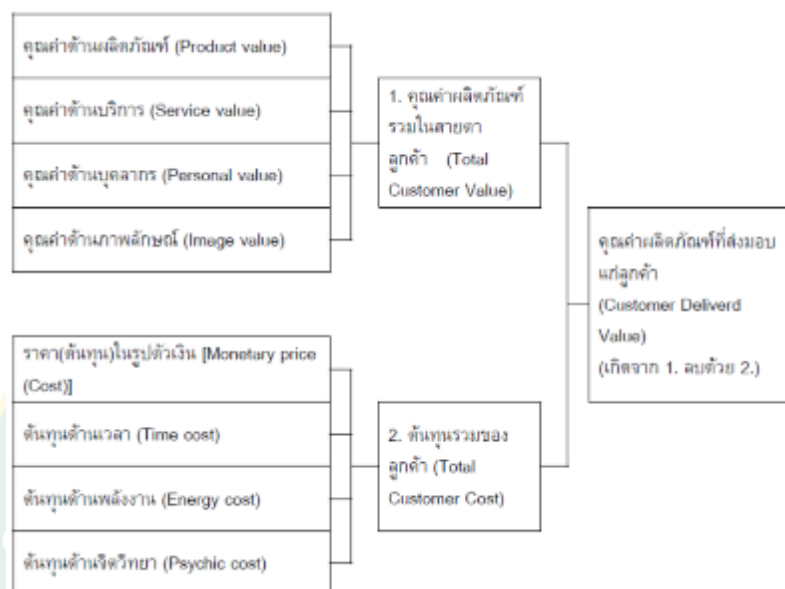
คุณค่าด้านผลิตภัณฑ์ (Product value)

คุณค่าด้านบริการ (Service value)

คุณค่าด้านบุคลากร (Personal value)

คุณค่าด้านภาพลักษณ์ (Image value)

1. คุณค่าผลิตภัณฑ์รวมในสายตาลูกค้า (Total Customer Value)

คุณค่าผลิตภัณฑ์ที่ส่งมอบแก่ลูกค้า (Customer Deliverd Value) (เกิดจาก 1. ลบด้วย 2.)

ราคา(ต้นทุน)ในรูปตัวเงิน [Monetary price (Cost)]

ต้นทุนด้านเวลา (Time cost)

ต้นทุนด้านพลังงาน (Energy cost)

ต้นทุนด้านจิตวิทยา (Psychic cost)

2. ต้นทุนรวมของลูกค้า (Total Customer Cost)